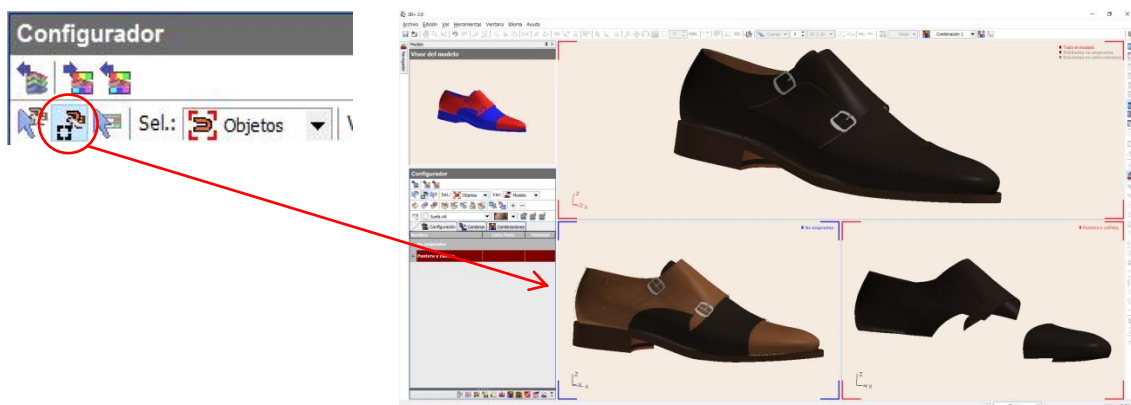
Configurador

Sel.: Objetos

3D - 2.6

Archivo Edición Ver Herramientas Ventana Idioma Ayuda

Modelo

Visor del modelo

Configurador

Sel.: Objetos Ver: Modelo

Suela

Configuración Cordones Combinaciones

Nombre

No asignados

Puntera y cañete

Combinación 1

Todo el modelo

No asignados

Puntera y cañete